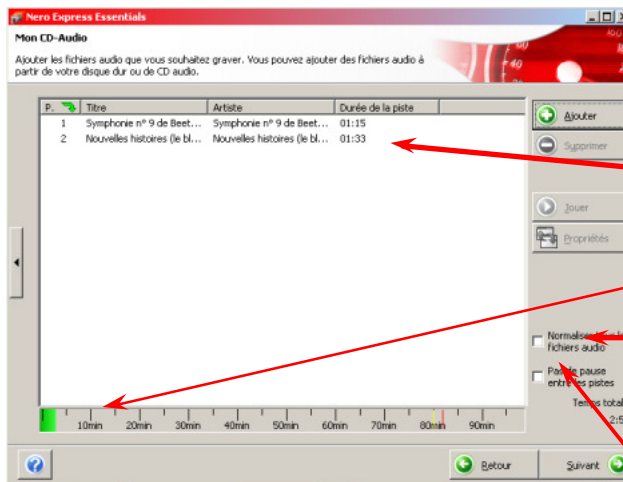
Nero Express Essentials

Mon CD-Audio

Ajouter les fichiers audio que vous souhaitez graver. Vous pouvez ajouter des fichiers audio à partir de votre disque dur ou de CD audio.

| P. | Titre | Artiste | Durée de la piste |
|---|---|---|---|
| 1 | Symphonie n° 9 de Beet... | Symphonie n° 9 de Beet... | 01:15 |
| 2 | Nouvelles histoires (le bl... | Nouvelles histoires (le bl... | 01:33 |

Ajouter

Supprimer

Jouer

Propriétés

Normaliser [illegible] fichiers audio

Pas de pause entre les pistes

Temps total

2:5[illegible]

10min 20min 30min 40min 50min 60min 70min 80min 90min

Retour

Suivant